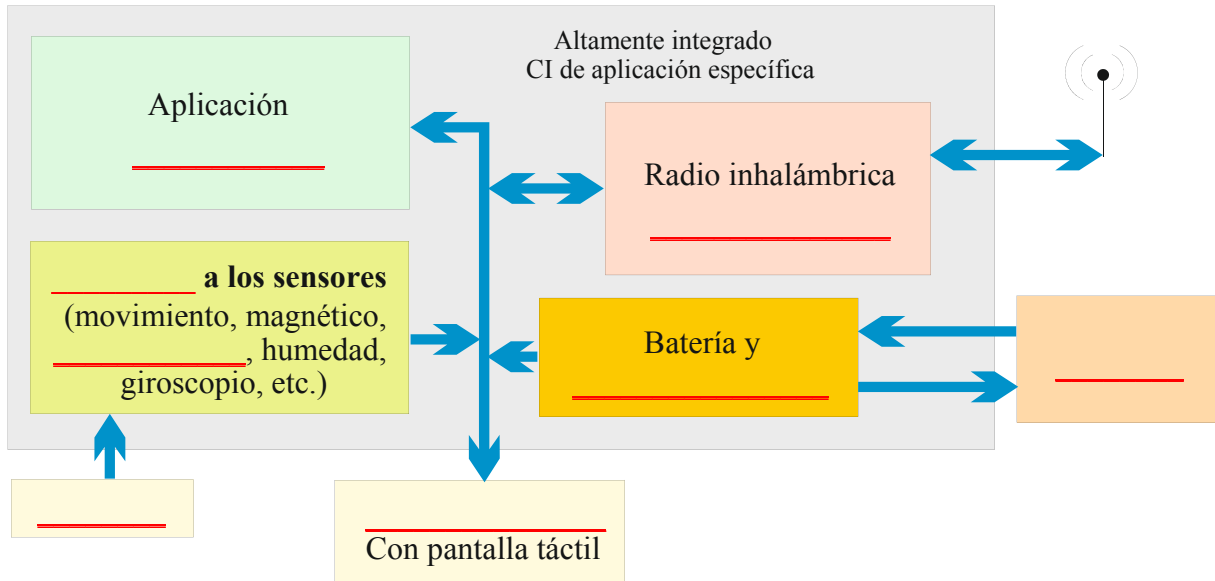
Altamente integrado
CI de aplicación específica

Aplicación

________

Radio inhalámbrica

________

________ a los sensores
(movimiento, magnético,
________, humedad,
giroscopio, etc.)

Batería y

________

________

________

________
Con pantalla táctil